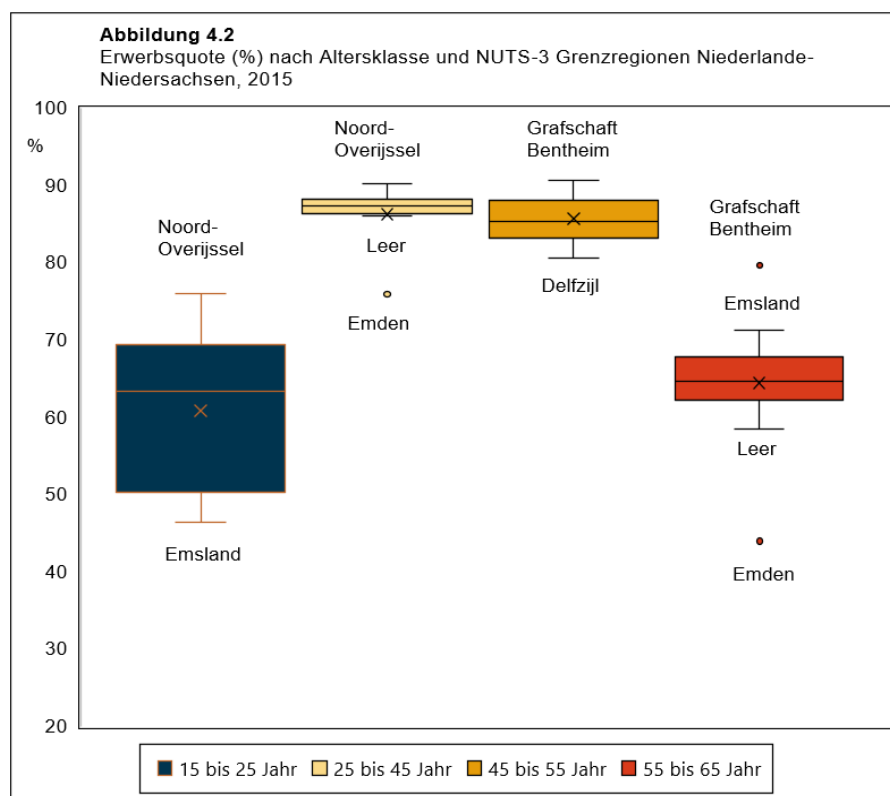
**Abbildung 4.2**
Erwerbsquote (%) nach Altersklasse und NUTS-3 Grenzregionen Niederlande-Niedersachsen, 2015

100
%
90
80
70
60
50
40
30
20

Noord-Overijssel
Emsland
Noord-Overijssel
Leer
Emden
Grafschaft Bentheim
Delfzijl
Grafschaft Bentheim
Emsland
Leer
Emden

15 bis 25 Jahr
25 bis 45 Jahr
45 bis 55 Jahr
55 bis 65 Jahr